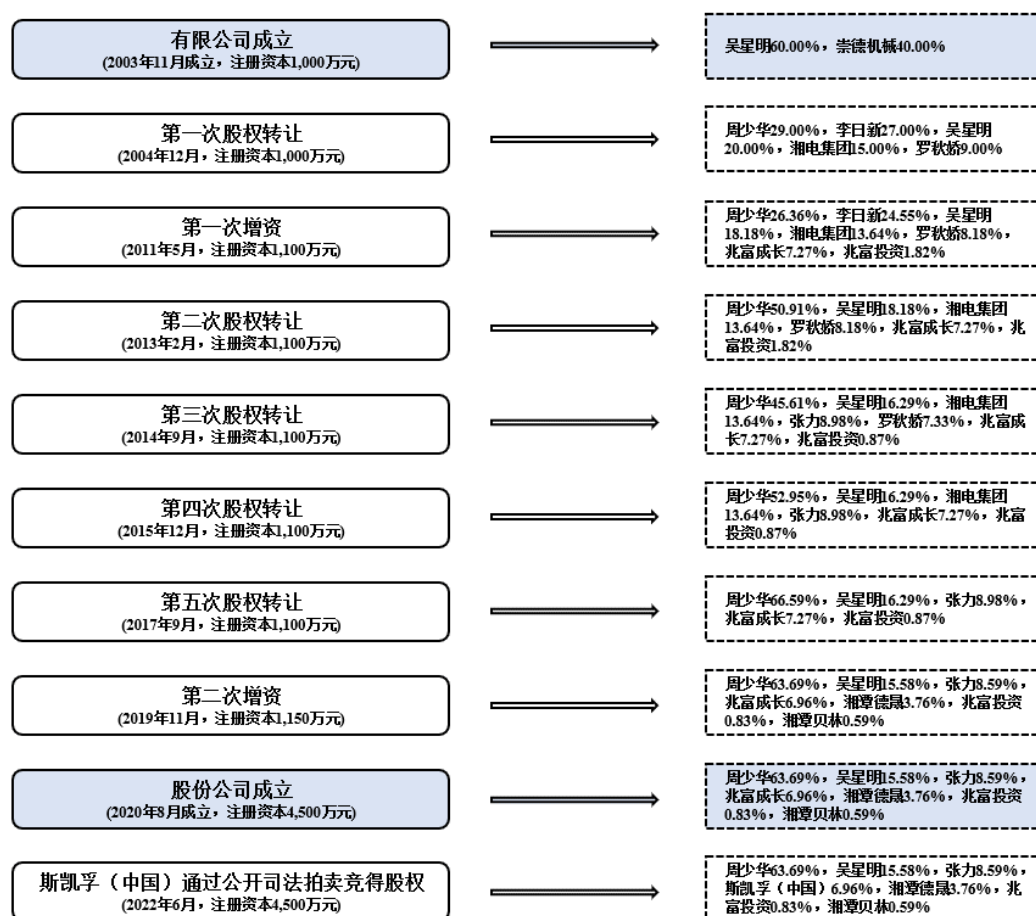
有限公司成立
(2003年11月成立，注册资本1,000万元)

吴星明60.00%，崇德机械40.00%

第一次股权转让
(2004年12月，注册资本1,000万元)

周少华29.00%，李日新27.00%，吴星明20.00%，湘电集团15.00%，罗秋娇9.00%

第一次增资
(2011年5月，注册资本1,100万元)

周少华26.36%，李日新24.55%，吴星明18.18%，湘电集团13.64%，罗秋娇8.18%，兆富成长7.27%，兆富投资1.82%

第二次股权转让
(2013年2月，注册资本1,100万元)

周少华50.91%，吴星明18.18%，湘电集团13.64%，罗秋娇8.18%，兆富成长7.27%，兆富投资1.82%

第三次股权转让
(2014年9月，注册资本1,100万元)

周少华45.61%，吴星明16.29%，湘电集团13.64%，张力8.98%，罗秋娇7.33%，兆富成长7.27%，兆富投资0.87%

第四次股权转让
(2015年12月，注册资本1,100万元)

周少华52.95%，吴星明16.29%，湘电集团13.64%，张力8.98%，兆富成长7.27%，兆富投资0.87%

第五次股权转让
(2017年9月，注册资本1,100万元)

周少华66.59%，吴星明16.29%，张力8.98%，兆富成长7.27%，兆富投资0.87%

第二次增资
(2019年11月，注册资本1,150万元)

周少华63.69%，吴星明15.58%，张力8.59%，兆富成长6.96%，湘潭德晟3.76%，兆富投资0.83%，湘潭贝林0.59%

股份公司成立
(2020年8月成立，注册资本4,500万元)

周少华63.69%，吴星明15.58%，张力8.59%，兆富成长6.96%，湘潭德晟3.76%，兆富投资0.83%，湘潭贝林0.59%

斯凯孚（中国）通过公开司法拍卖竞得股权
(2022年6月，注册资本4,500万元)

周少华63.69%，吴星明15.58%，张力8.59%，斯凯孚（中国）6.96%，湘潭德晟3.76%，兆富投资0.83%，湘潭贝林0.59%